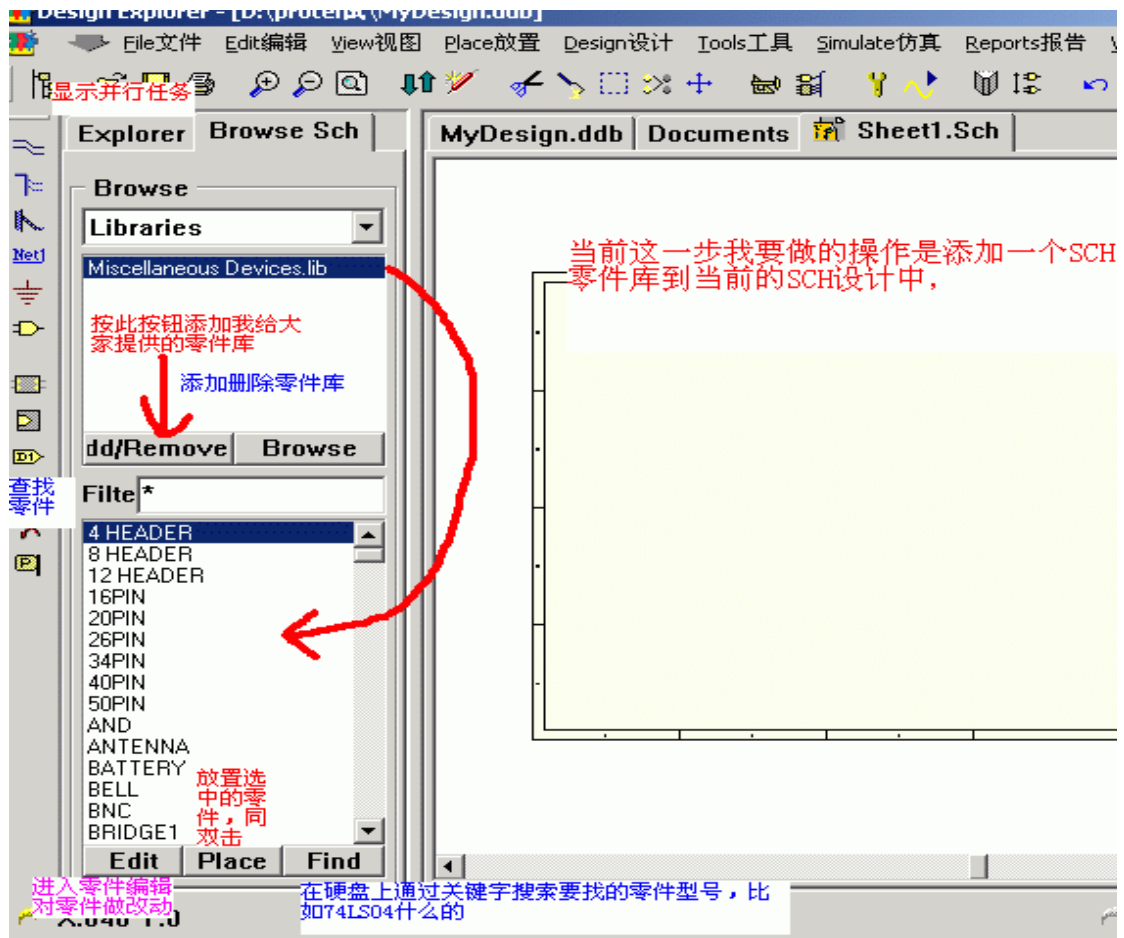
Design Explorer - [D:\protel试\MyDesign.ddb]

File文件 Edit编辑 View视图 Place放置 Design设计 Tools工具 Simulate仿真 Reports报告

显示并行任务

Explorer Browse Sch

Browse

Libraries

Miscellaneous Devices.lib

按此按钮添加我给大家提供的零件库

添加删除零件库

dd/Remove Browse

查找零件

Filte *

4 HEADER
8 HEADER
12 HEADER
16PIN
20PIN
26PIN
34PIN
40PIN
50PIN
AND
ANTENNA
BATTERY
BELL
BNC
BRIDGE1

放置选中的零件，同双击

Edit Place Find

进入零件编辑对零件做改动

MyDesign.ddb Documents Sheet1.Sch

当前这一步我要做的操作是添加一个SCH零件库到当前的SCH设计中，

在硬盘上通过关键字搜索要找的零件型号，比如74LS04什么的

X:640 Y:0